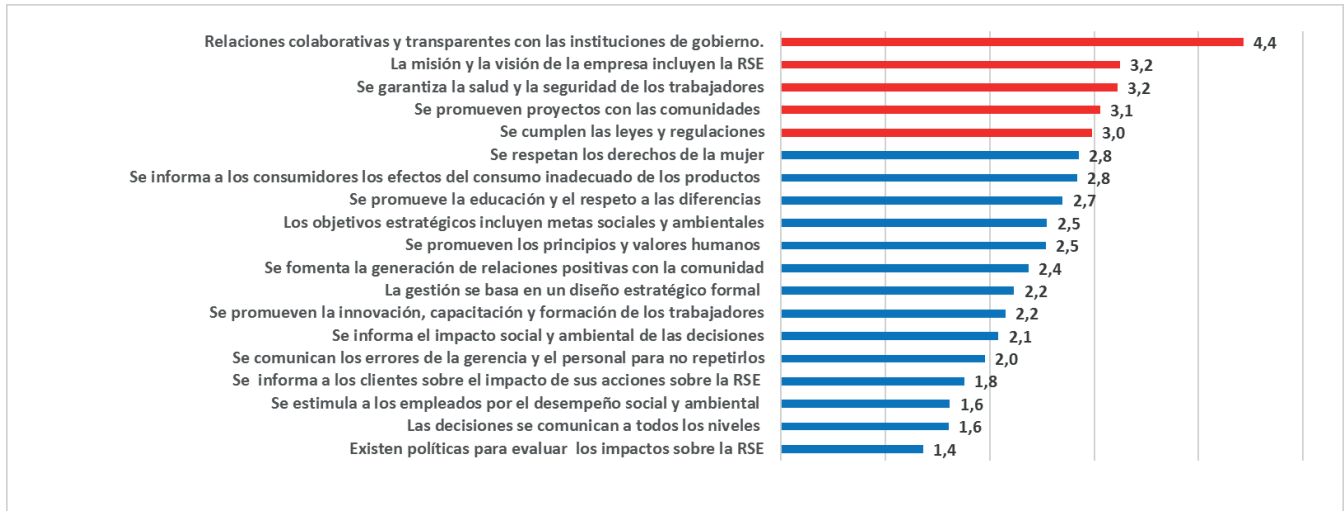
Relaciones colaborativas y transparentes con las instituciones de gobierno. 4,4
La misión y la visión de la empresa incluyen la RSE 3,2
Se garantiza la salud y la seguridad de los trabajadores 3,2
Se promueven proyectos con las comunidades 3,1
Se cumplen las leyes y regulaciones 3,0
Se respetan los derechos de la mujer 2,8
Se informa a los consumidores los efectos del consumo inadecuado de los productos 2,8
Se promueve la educación y el respeto a las diferencias 2,7
Los objetivos estratégicos incluyen metas sociales y ambientales 2,5
Se promueven los principios y valores humanos 2,5
Se fomenta la generación de relaciones positivas con la comunidad 2,4
La gestión se basa en un diseño estratégico formal 2,2
Se promueven la innovación, capacitación y formación de los trabajadores 2,2
Se informa el impacto social y ambiental de las decisiones 2,1
Se comunican los errores de la gerencia y el personal para no repetirlos 2,0
Se informa a los clientes sobre el impacto de sus acciones sobre la RSE 1,8
Se estimula a los empleados por el desempeño social y ambiental 1,6
Las decisiones se comunican a todos los niveles 1,6
Existen políticas para evaluar los impactos sobre la RSE 1,4